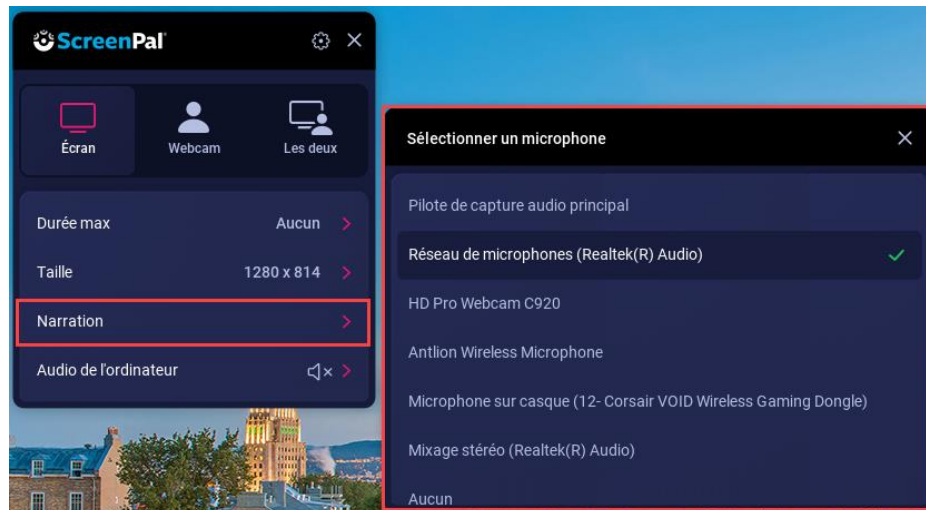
ScreenPal

Écran
Webcam
Les deux

Durée max
Aucun

Taille
1280 x 814

Narration

Audio de l'ordinateur

Sélectionner un microphone

Pilote de capture audio principal

Réseau de microphones (Realtek(R) Audio)

HD Pro Webcam C920

Antlion Wireless Microphone

Microphone sur casque (12- Corsair VOID Wireless Gaming Dongle)

Mixage stéréo (Realtek(R) Audio)

Aucun